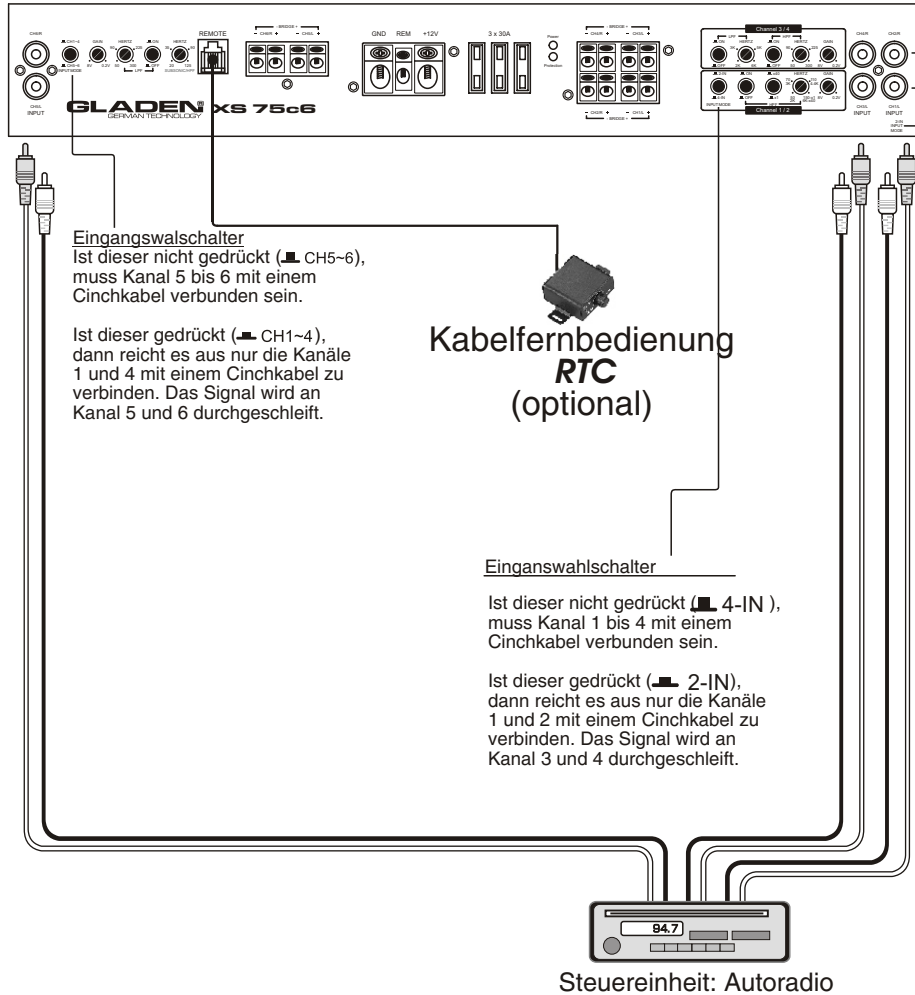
CH6/R INPUT CH5/L CH1~4 CH5~6 INPUT MODE GAIN 8V 0.2V HERTZ 50 500 ON OFF LPF HERTZ 20 120 SUBSONIC/HPF REMOTE BRIDGE CH6/R CH5/L GND REM +12V 3 x 30A Power Protection BRIDGE CH4/R CH3/L CH2/R CH1/L BRIDGE Channel 3 / 4 LPF HPF HERTZ GAIN Channel 1 / 2 INPUT MODE CH4/R CH3/L INPUT CH2/R CH1/L INPUT 2-IN 4-IN INPUT MODE

GLADEN GERMAN TECHNOLOGY XS 75c6

Eingangswalschalter
Ist dieser nicht gedrückt (▄ CH5~6), muss Kanal 5 bis 6 mit einem Cinchkabel verbunden sein.

Ist dieser gedrückt (▬ CH1~4), dann reicht es aus nur die Kanäle 1 und 4 mit einem Cinchkabel zu verbinden. Das Signal wird an Kanal 5 und 6 durchgeschleift.

Kabelfernbedienung
RTC
(optional)

Einganswahlschalter

Ist dieser nicht gedrückt (▄ 4-IN ), muss Kanal 1 bis 4 mit einem Cinchkabel verbunden sein.

Ist dieser gedrückt (▬ 2-IN), dann reicht es aus nur die Kanäle 1 und 2 mit einem Cinchkabel zu verbinden. Das Signal wird an Kanal 3 und 4 durchgeschleift.

94.7

Steuereinheit: Autoradio